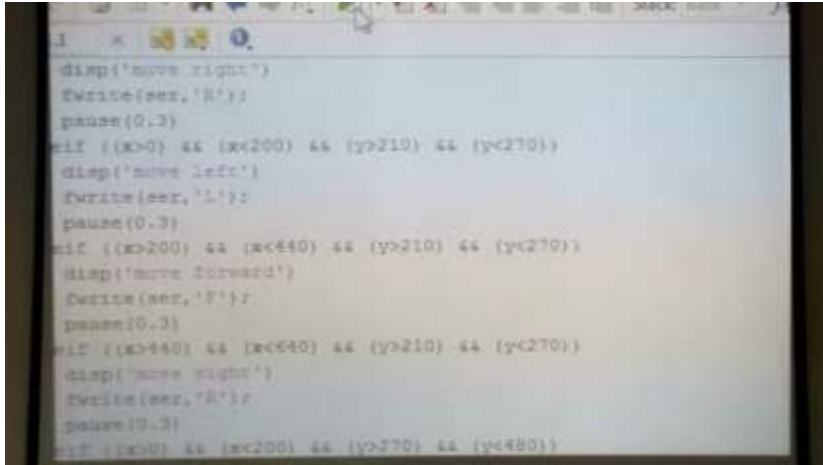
disp('move right')
fwrite(ser,'R');
pause(0.3)
elf ((x>0) && (x<200) && (y>210) && (y<270))
disp('move left')
fwrite(ser,'L');
pause(0.3)
elf ((x>200) && (x<440) && (y>210) && (y<270))
disp('move forward')
fwrite(ser,'F');
pause(0.3)
elf ((x>440) && (x<640) && (y>210) && (y<270))
disp('move right')
fwrite(ser,'R');
pause(0.3)
elf ((x>0) && (x<200) && (y>270) && (y<480))